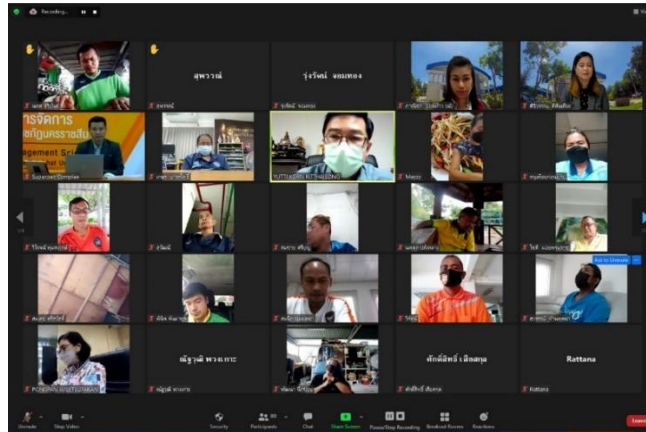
Recording...

สุพรรณี

รุ่งรัตน์ จอมทอง

ารจัดการ
ชภัฏนครราชสีม
agement Sc

YUTTHAPONG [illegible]

ณัฐวุฒิ พวงเกาะ

ศักดิ์สิทธิ์ เลิศสกุล

Rattana

Unmute

Stop Video

Security

Participants

Chat

Share Screen

Pause/Stop Recording

Breakout Rooms

Reactions

Leave